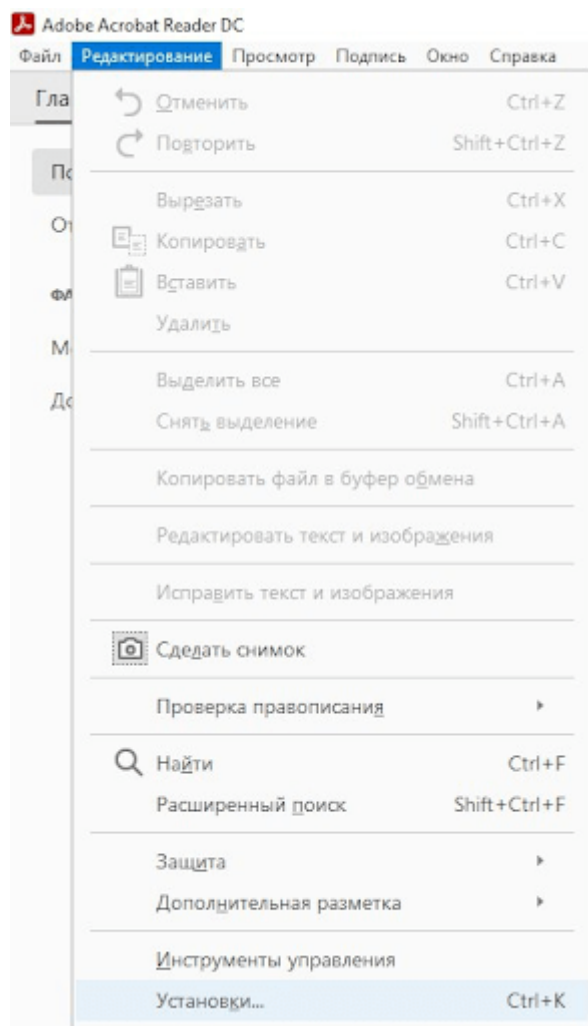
Adobe Acrobat Reader DC

Файл Редактирование Просмотр Подпись Окно Справка

Гла

По

От

ФА

М

До

Отменить Ctrl+Z

Повторить Shift+Ctrl+Z

Вырезать Ctrl+X

Копировать Ctrl+C

Вставить Ctrl+V

Удалить

Выделить все Ctrl+A

Снять выделение Shift+Ctrl+A

Копировать файл в буфер обмена

Редактировать текст и изображения

Исправить текст и изображения

Сделать снимок

Проверка правописания

Найти Ctrl+F

Расширенный поиск Shift+Ctrl+F

Защита

Дополнительная разметка

Инструменты управления

Установки... Ctrl+K